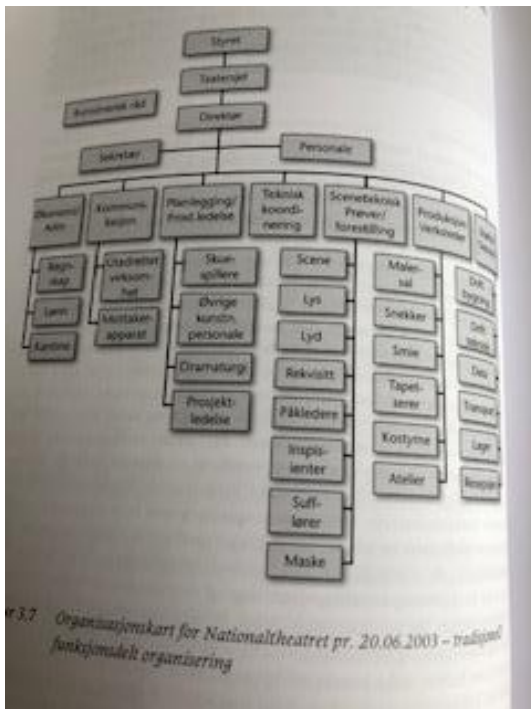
Styret

Teatersjef

Kunstnerisk råd

Direktør

Sekretær

Personale

Økonomi/Adm.

Kommunikasjon

Planlegging/Prod.ledelse

Teknisk koordinering

Scenetekniske Prøver/forestilling

Produksjonsverksteder

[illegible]

Regnskap

Lønn

Kantine

Utadrettet virksomhet

Mottakerapparat

Skuespillere

Øvrige kunstn. personale

Dramaturgi

Prosjektledelse

Scene

Lys

Lyd

Rekvisitt

Påkledere

Inspisienter

Sufflører

Maske

Malersal

Snekker

Smie

Tapetserer

Kostyme

Atelier

Drift bygning

Drift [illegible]

Data

Transport

Lager

Resepsjon

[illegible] 3.7 Organisasjonskart for Nationaltheatret pr. 20.06.2003 – tradisjonell funksjonsdelt organisering